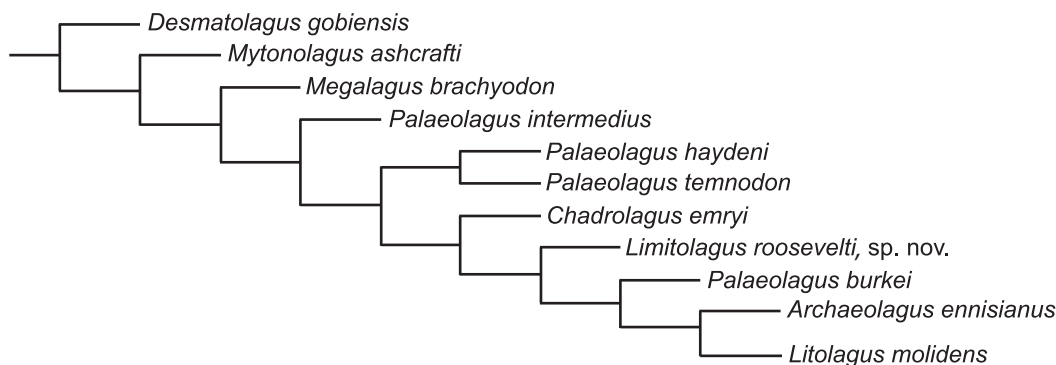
Desmatolagus gobiensis
Mytonolagus ashcrafti
Megalagus brachyodon
Palaeolagus intermedius
Palaeolagus haydeni
Palaeolagus temnodon
Chadrolagus emryi
Limitolagus roosevelti, sp. nov.
Palaeolagus burkei
Archaeolagus ennisianus
Litolagus molidens